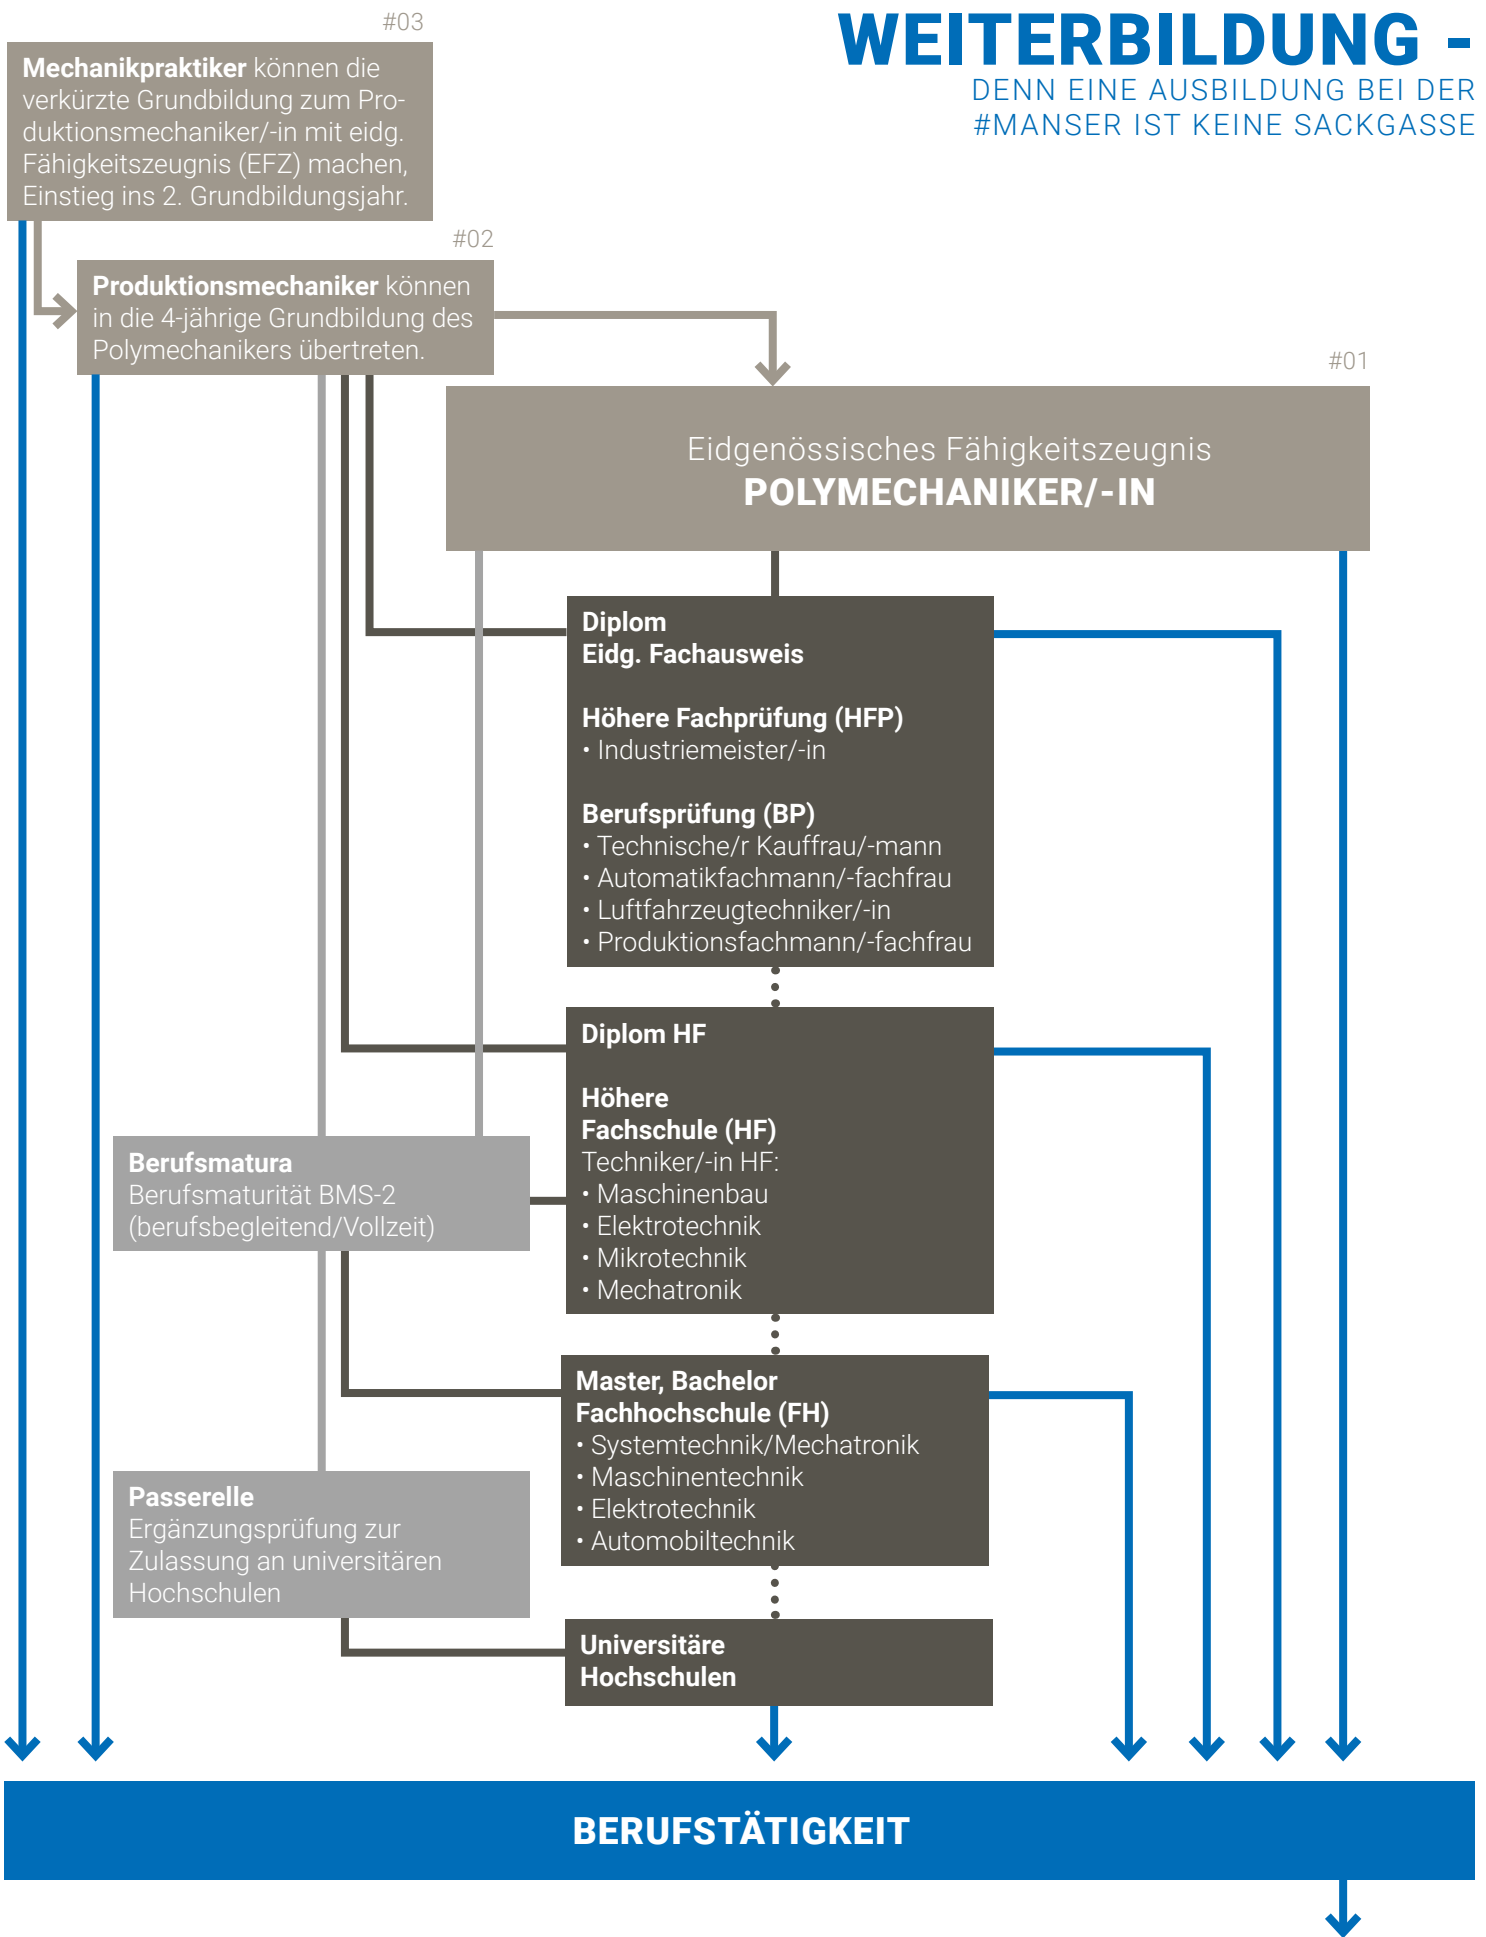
WEITERBILDUNG -
DENN EINE AUSBILDUNG BEI DER #MANSER IST KEINE SACKGASSE

#03
Mechanikpraktiker können die verkürzte Grundbildung zum Produktionsmechaniker/-in mit eidg. Fähigkeitszeugnis (EFZ) machen, Einstieg ins 2. Grundbildungsjahr.

#02
Produktionsmechaniker können in die 4-jährige Grundbildung des Polymechanikers übertreten.

#01
Eidgenössisches Fähigkeitszeugnis
POLYMECHANIKER/-IN

Diplom
Eidg. Fachausweis

Höhere Fachprüfung (HFP)
• Industriemeister/-in

Berufsprüfung (BP)
• Technische/r Kauffrau/-mann
• Automatikfachmann/-fachfrau
• Luftfahrzeugtechniker/-in
• Produktionsfachmann/-fachfrau

Diplom HF

Höhere Fachschule (HF)
Techniker/-in HF:
• Maschinenbau
• Elektrotechnik
• Mikrotechnik
• Mechatronik

Berufsmatura
Berufsmaturität BMS-2 (berufsbegleitend/Vollzeit)

Master, Bachelor
Fachhochschule (FH)
• Systemtechnik/Mechatronik
• Maschinentechnik
• Elektrotechnik
• Automobiltechnik

Passerelle
Ergänzungsprüfung zur Zulassung an universitären Hochschulen

Universitäre Hochschulen

BERUFSTÄTIGKEIT